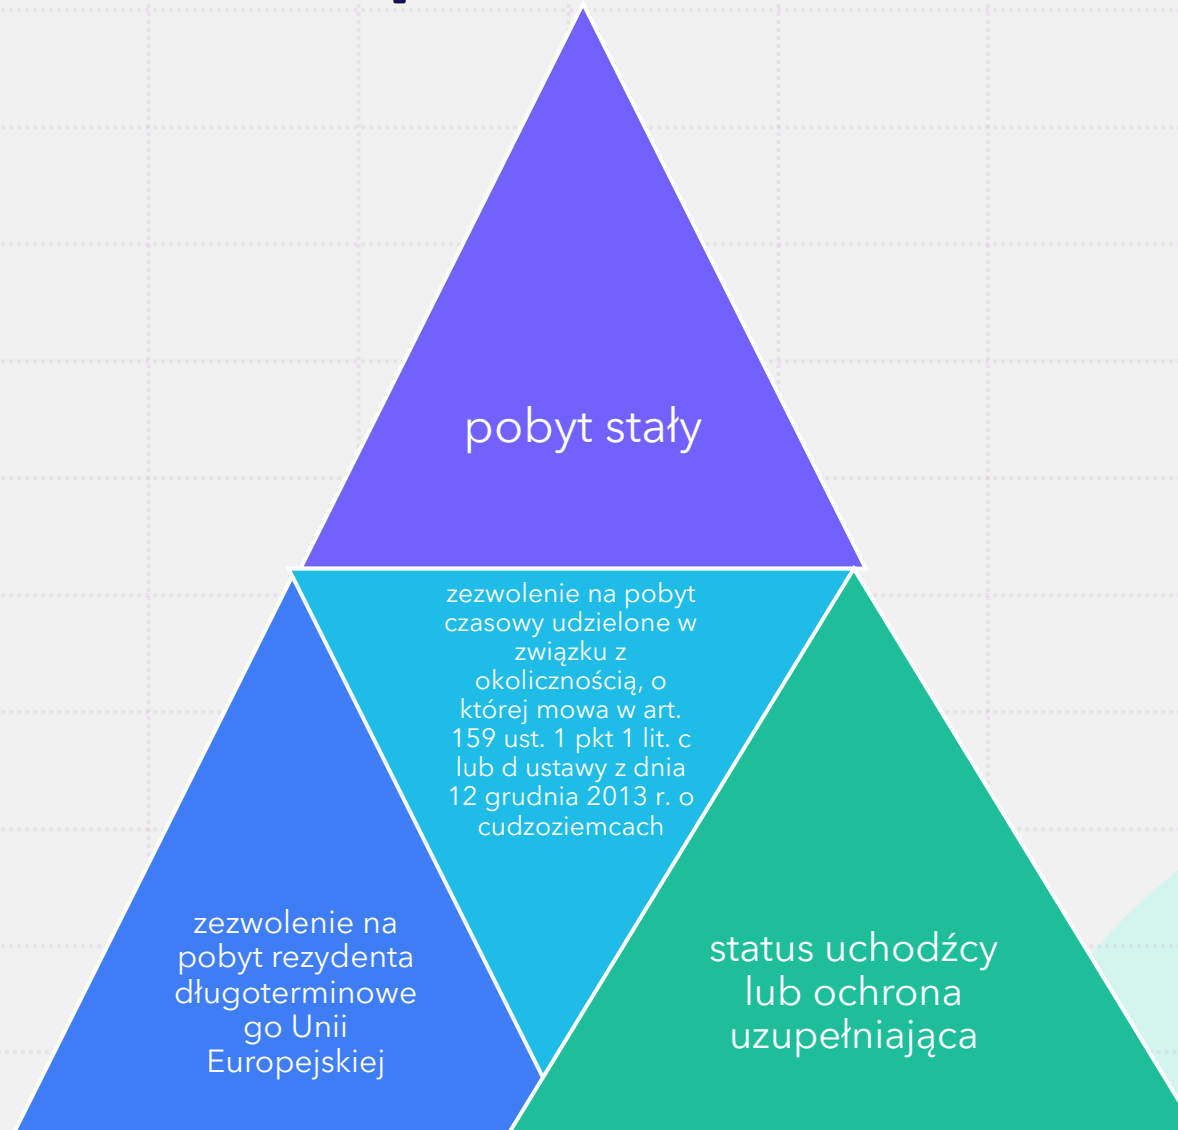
pobyt stały

zezwolenie na pobyt czasowy udzielone w związku z okolicznością, o której mowa w art. 159 ust. 1 pkt 1 lit. c lub d ustawy z dnia 12 grudnia 2013 r. o cudzoziemcach

zezwolenie na pobyt rezydenta długoterminowego Unii Europejskiej

status uchodźcy lub ochrona uzupełniająca